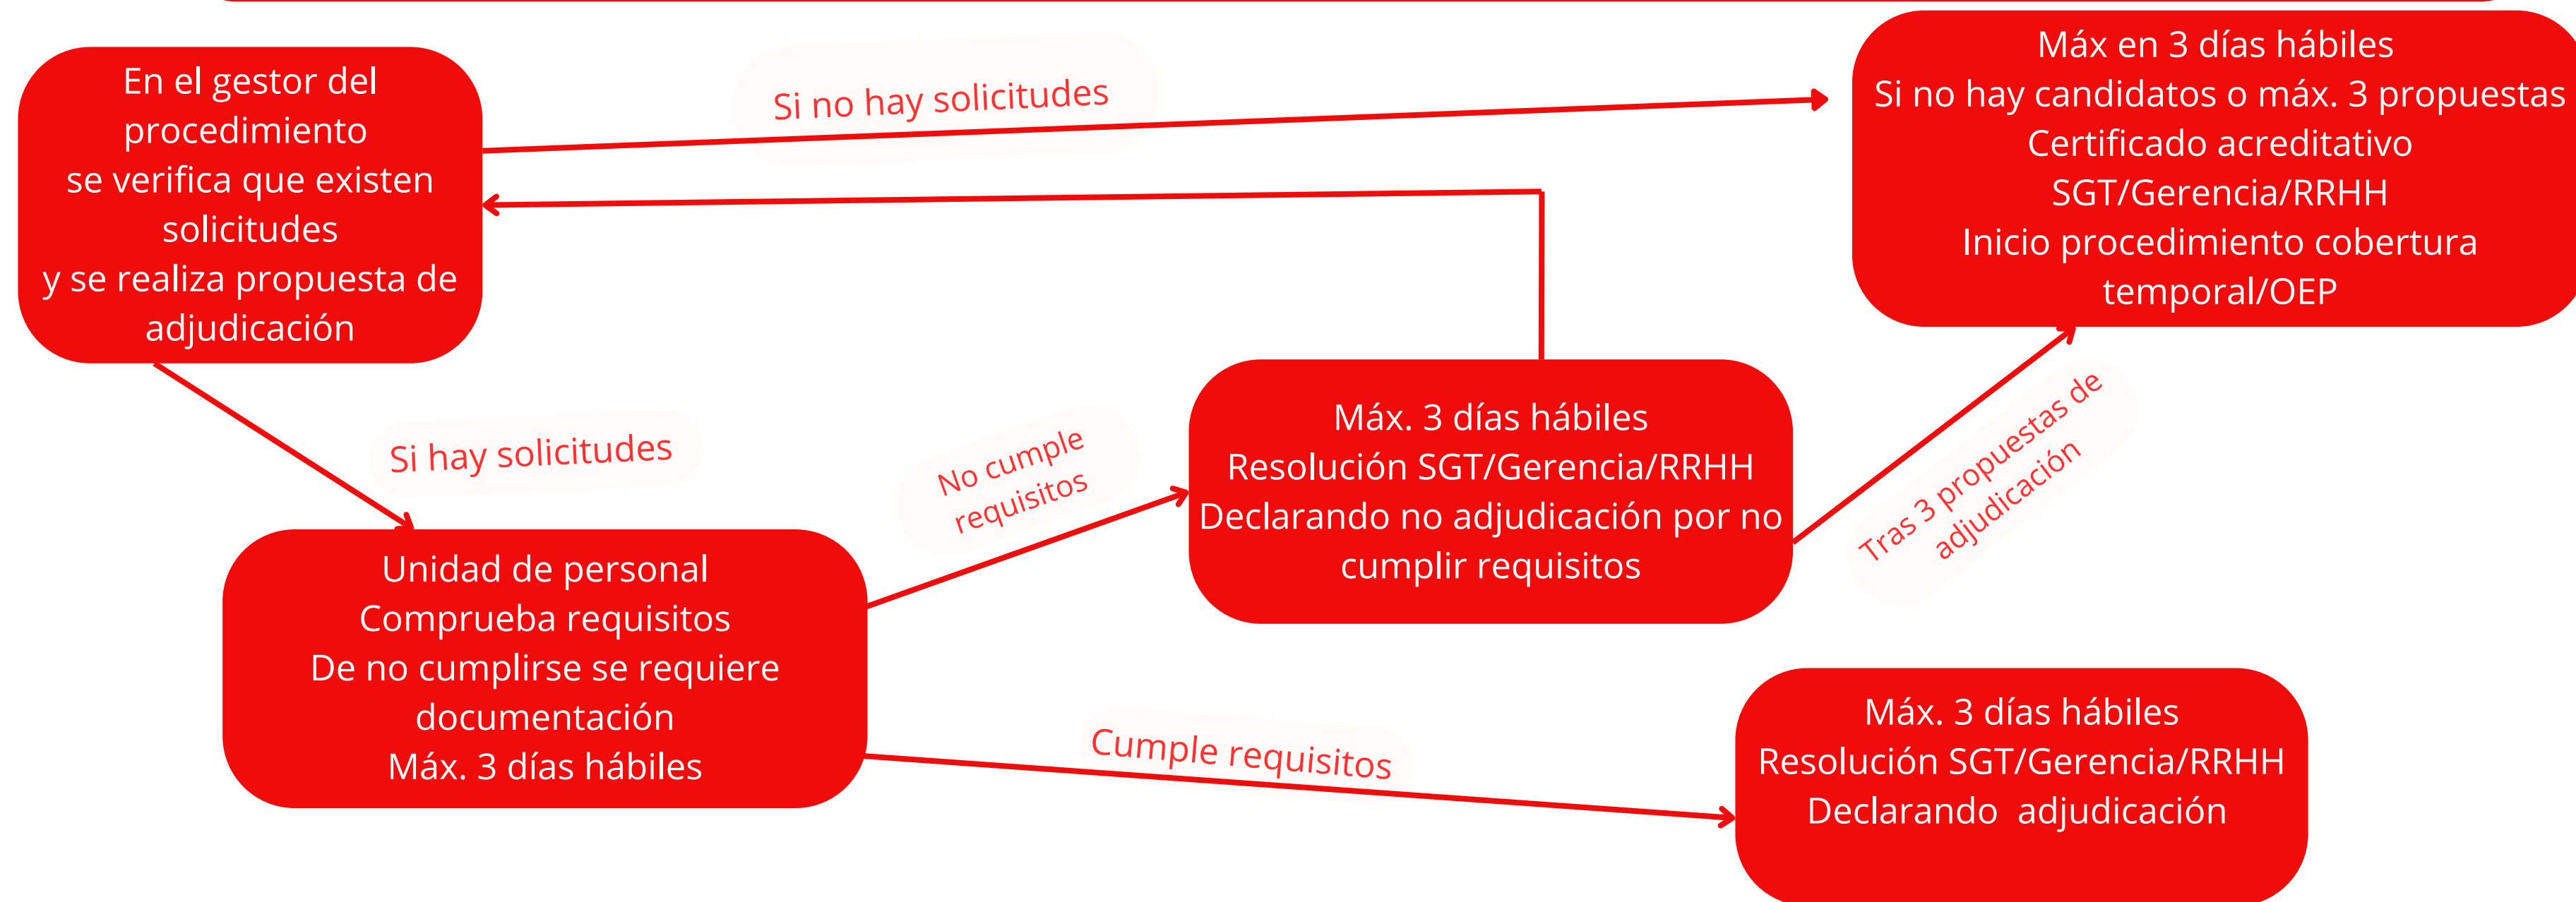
En el gestor del procedimiento
se verifica que existen solicitudes
y se realiza propuesta de adjudicación

Si no hay solicitudes

Máx en 3 días hábiles
Si no hay candidatos o máx. 3 propuestas
Certificado acreditativo
SGT/Gerencia/RRHH
Inicio procedimiento cobertura temporal/OEP

Si hay solicitudes

No cumple requisitos

Máx. 3 días hábiles
Resolución SGT/Gerencia/RRHH
Declarando no adjudicación por no cumplir requisitos

Tras 3 propuestas de adjudicación

Unidad de personal
Comprueba requisitos
De no cumplirse se requiere documentación
Máx. 3 días hábiles

Cumple requisitos

Máx. 3 días hábiles
Resolución SGT/Gerencia/RRHH
Declarando adjudicación